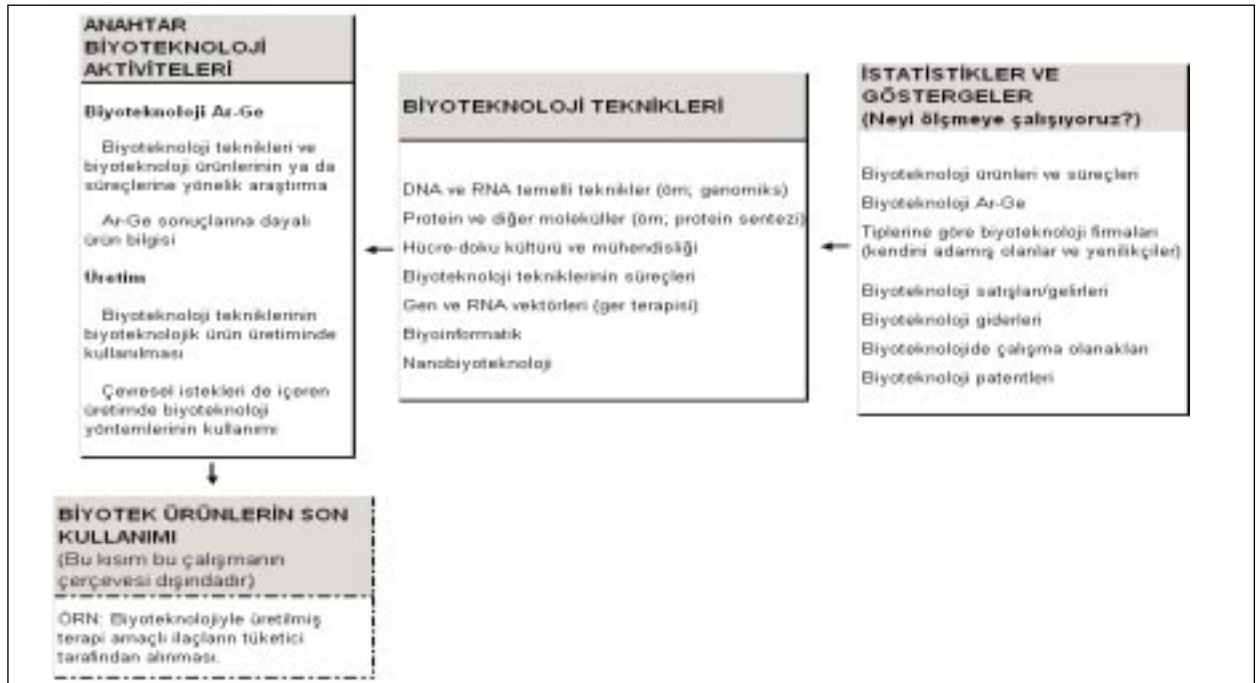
ANAHTAR BİYOTEKNOLOJİ AKTİVİTELERİ

Biyoteknoloji Ar-Ge

Biyoteknoloji teknikleri ve biyoteknoloji ürünlerinin ya da süreçlerine yönelik araştırma

Ar-Ge sonuçlarına dayalı ürün bilgisi

Üretim

Biyoteknoloji tekniklerinin biyoteknolojik ürün üretiminde kullanılması

Çevresel istekleri de içeren üretimde biyoteknoloji yöntemlerinin kullanımı

BİYOTEKNOLOJİ TEKNİKLERİ

DNA ve RNA temelli teknikler (örn; genomiks)

Protein ve diğer moleküller (örn; protein sentezi)

Hücre-doku kültürü ve mühendisliği

Biyoteknoloji tekniklerinin süreçleri

Gen ve RNA vektörleri (gen terapisi)

Biyoinformatik

Nanobiyoteknoloji

İSTATİSTİKLER VE GÖSTERGELER (Neyi ölçmeye çalışıyoruz?)

Biyoteknoloji ürünleri ve süreçleri

Biyoteknoloji Ar-Ge

Tiplerine göre biyoteknoloji firmaları (kendini adamış olanlar ve yenilikçiler)

Biyoteknoloji satışları/gelirleri

Biyoteknoloji giderleri

Biyoteknolojide çalışma olanakları

Biyoteknoloji patentleri

BİYOTEK ÜRÜNLERİN SON KULLANIMI (Bu kısım bu çalışmanın çerçevesi dışındadır)

ÖRN: Biyoteknolojiyle üretilmiş terapi amaçlı ilaçların tüketici tarafından alınması.